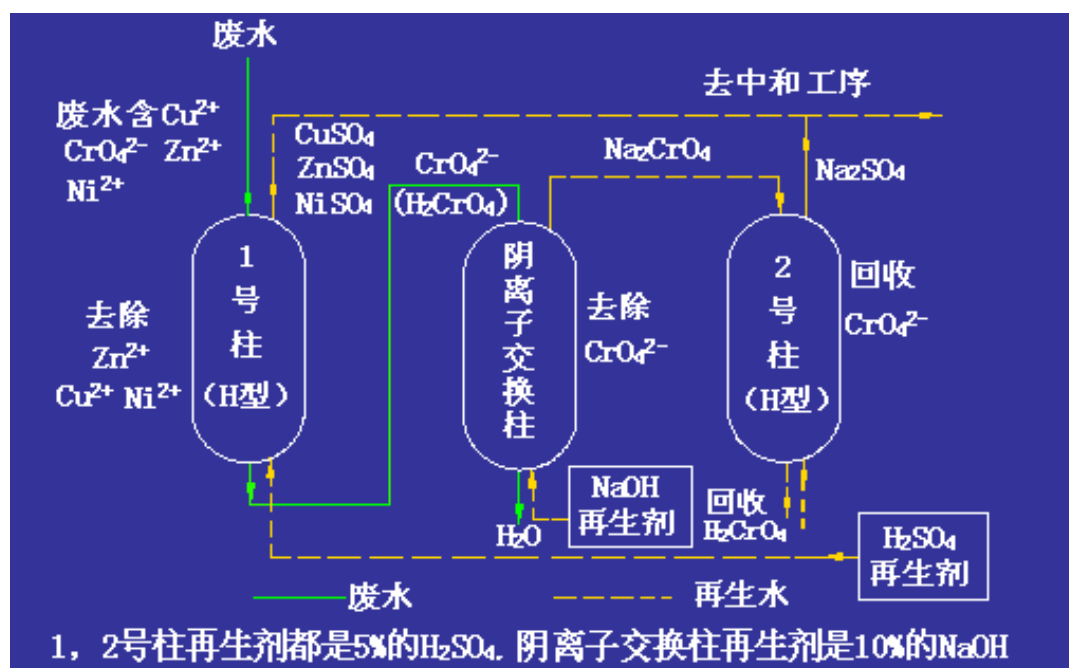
废水

去中和工序

废水含$Cu^{2+}$ $CrO_4^{2-}$ $Zn^{2+}$ $Ni^{2+}$

$CuSO_4$
$ZnSO_4$
$NiSO_4$

$CrO_4^{2-}$
$(H_2CrO_4)$

$Na_2CrO_4$

$Na_2SO_4$

1
号
柱
(H型)

阴
离
子
交
换
柱

2
号
柱
(H型)

去除
$Zn^{2+}$
$Cu^{2+}$ $Ni^{2+}$

去除
$CrO_4^{2-}$

回收
$CrO_4^{2-}$

NaOH
再生剂

$H_2O$

回收
$H_2CrO_4$

$H_2SO_4$
再生剂

废水

再生水

1，2号柱再生剂都是5%的$H_2SO_4$. 阴离子交换柱再生剂是10%的NaOH